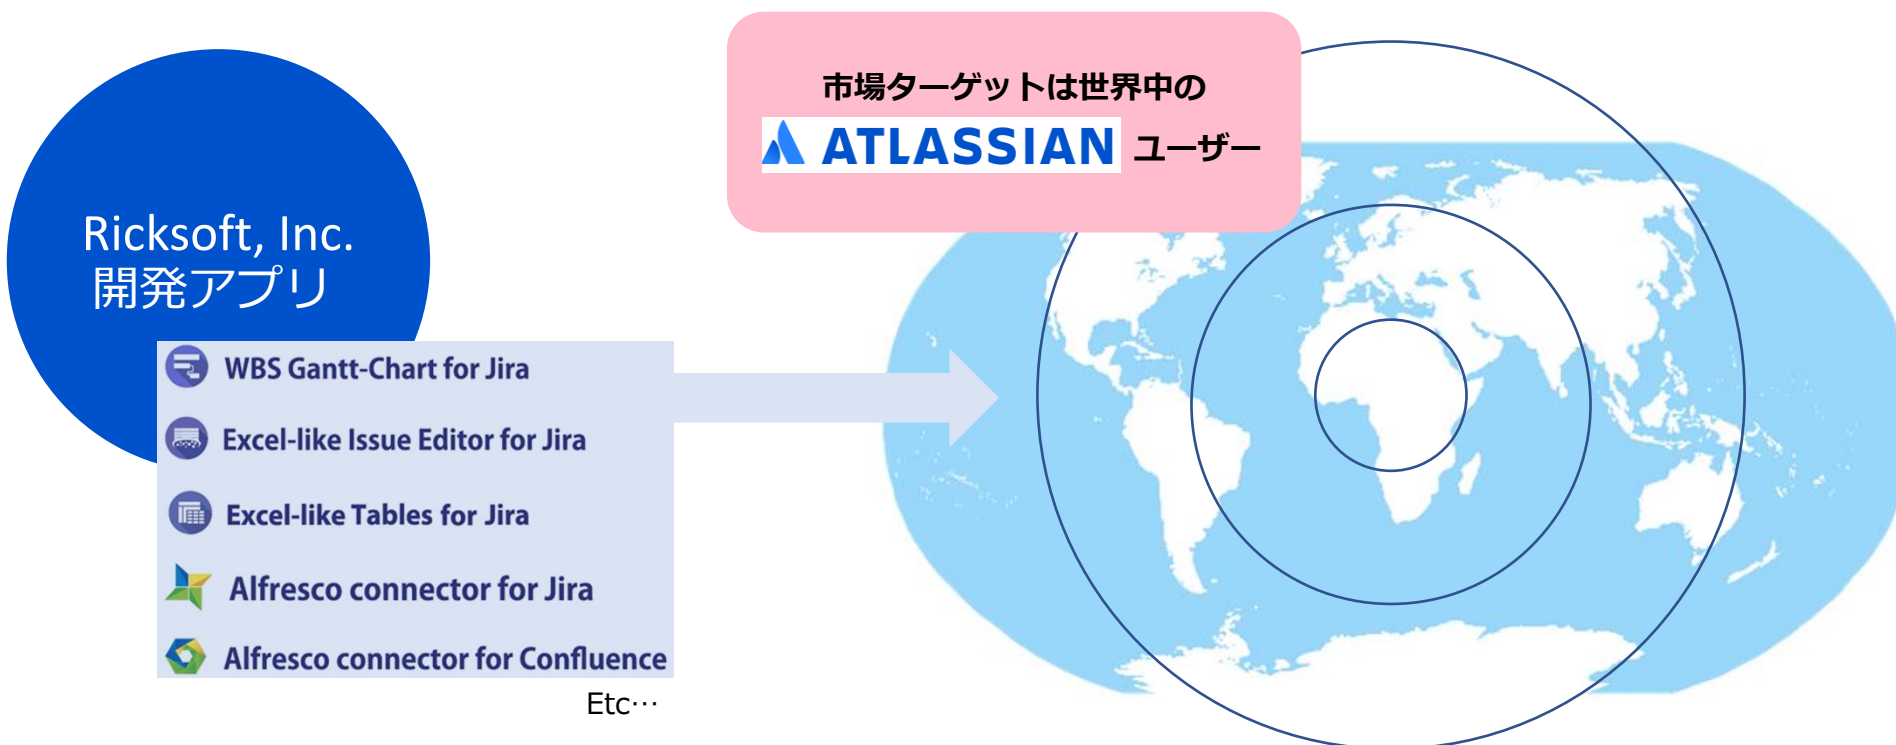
Ricksoft, Inc.
開発アプリ

WBS Gantt-Chart for Jira

Excel-like Issue Editor for Jira

Excel-like Tables for Jira

Alfresco connector for Jira

Alfresco connector for Confluence

Etc…

市場ターゲットは世界中の
ATLASSIAN ユーザー